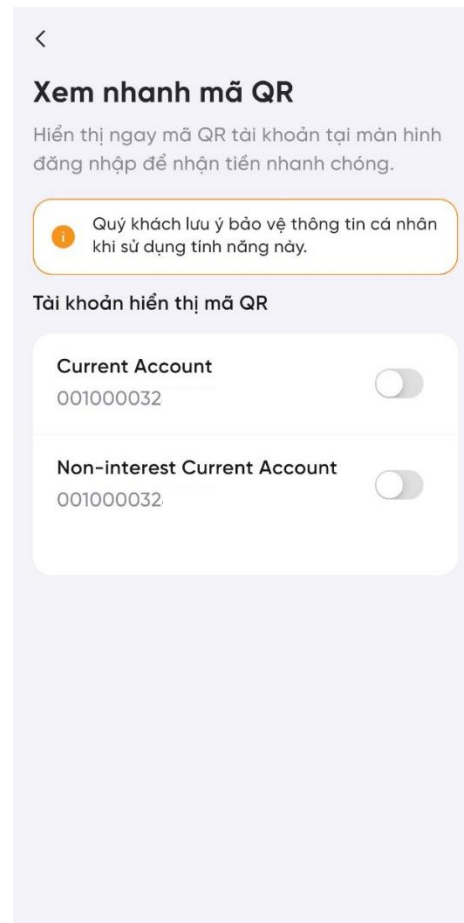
<

Xem nhanh mã QR

Hiển thị ngay mã QR tài khoản tại màn hình đăng nhập để nhận tiền nhanh chóng.

Quý khách lưu ý bảo vệ thông tin cá nhân khi sử dụng tính năng này.

Tài khoản hiển thị mã QR

Current Account
001000032

Non-interest Current Account
001000032